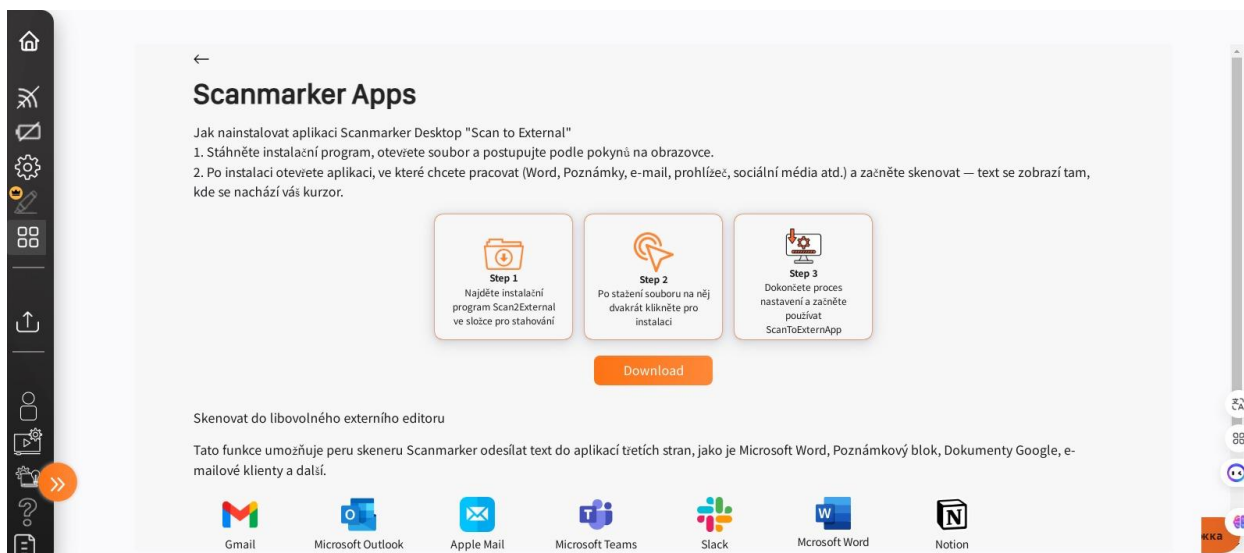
←

Scanmarker Apps

Jak nainstalovat aplikaci Scanmarker Desktop "Scan to External"
1. Stáhněte instalační program, otevřete soubor a postupujte podle pokynů na obrazovce.
2. Po instalaci otevřete aplikaci, ve které chcete pracovat (Word, Poznámky, e-mail, prohlížeč, sociální média atd.) a začněte skenovat — text se zobrazí tam, kde se nachází váš kurzor.

Step 1
Najděte instalační program Scan2External ve složce pro stahování

Step 2
Po stažení souboru na něj dvakrát klikněte pro instalaci

Step 3
Dokončete proces nastavení a začněte používat ScanToExternApp

Download

Skenovat do libovolného externího editoru

Tato funkce umožňuje peru skeneru Scanmarker odesílat text do aplikací třetích stran, jako je Microsoft Word, Poznámkový blok, Dokumenty Google, e-mailové klienty a další.

Gmail Microsoft Outlook Apple Mail Microsoft Teams Slack Mcrosoft Word Notion

кка